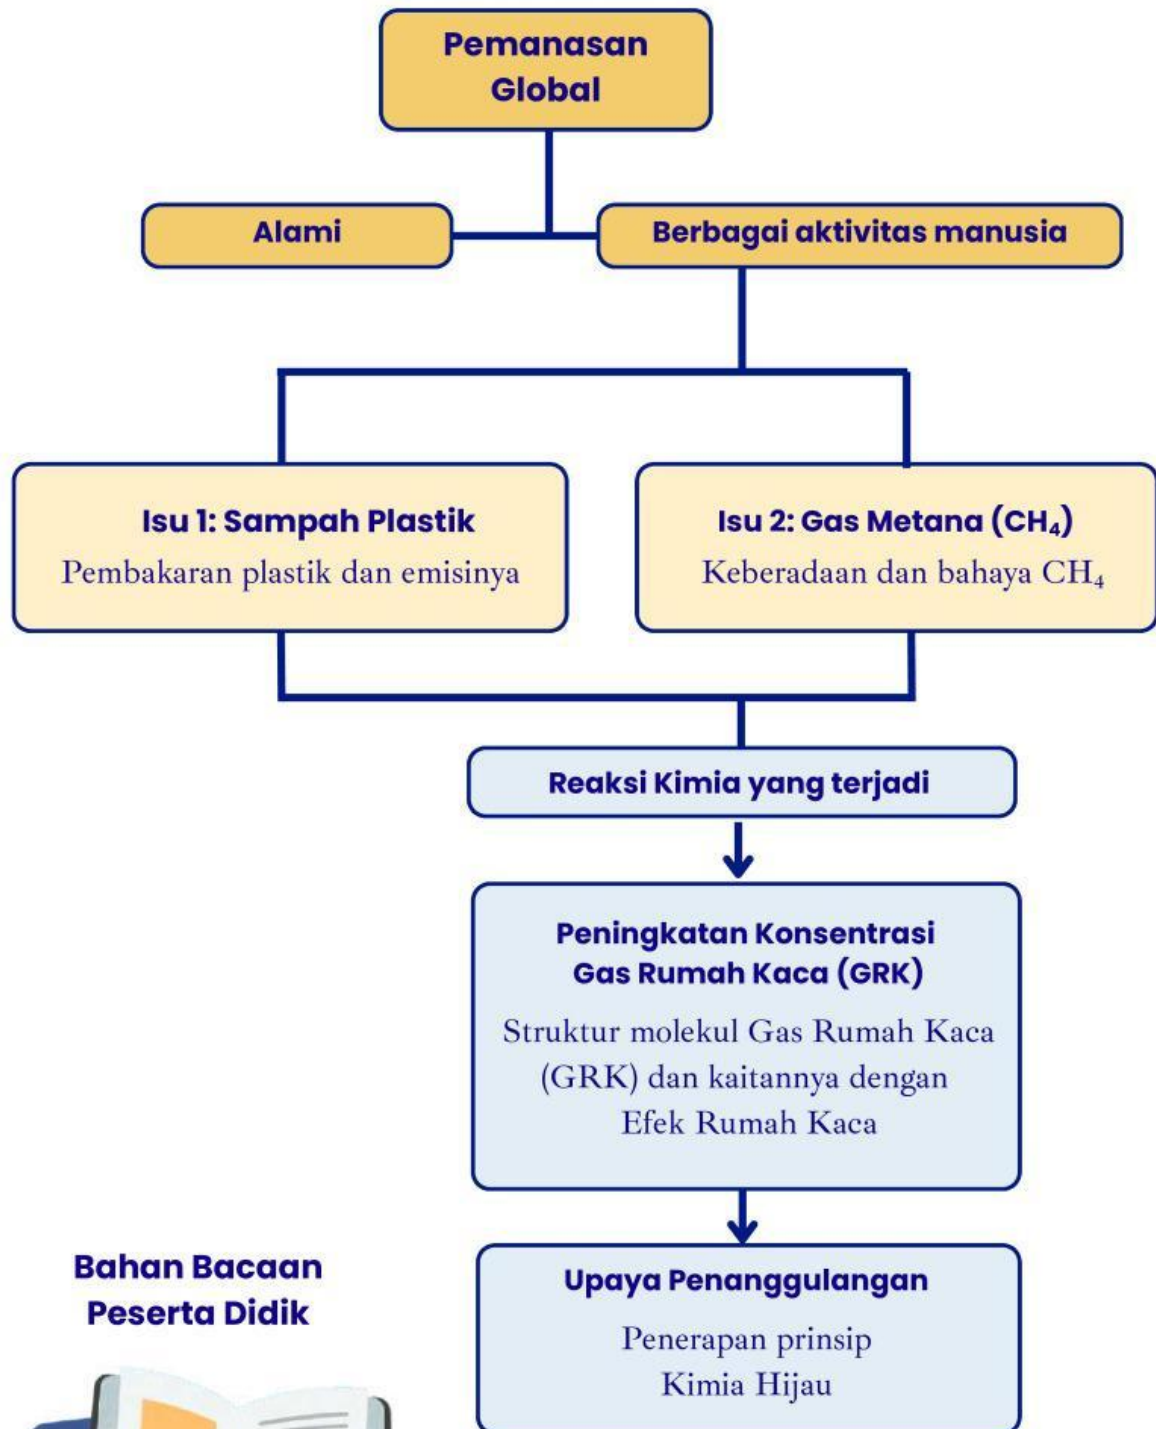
Pemanasan Global

Alami

Berbagai aktivitas manusia

Isu 1: Sampah Plastik
Pembakaran plastik dan emisinya

Isu 2: Gas Metana ($CH_4$)
Keberadaan dan bahaya $CH_4$

Reaksi Kimia yang terjadi

Peningkatan Konsentrasi Gas Rumah Kaca (GRK)
Struktur molekul Gas Rumah Kaca (GRK) dan kaitannya dengan Efek Rumah Kaca

Bahan Bacaan Peserta Didik

Upaya Penanggulangan
Penerapan prinsip Kimia Hijau